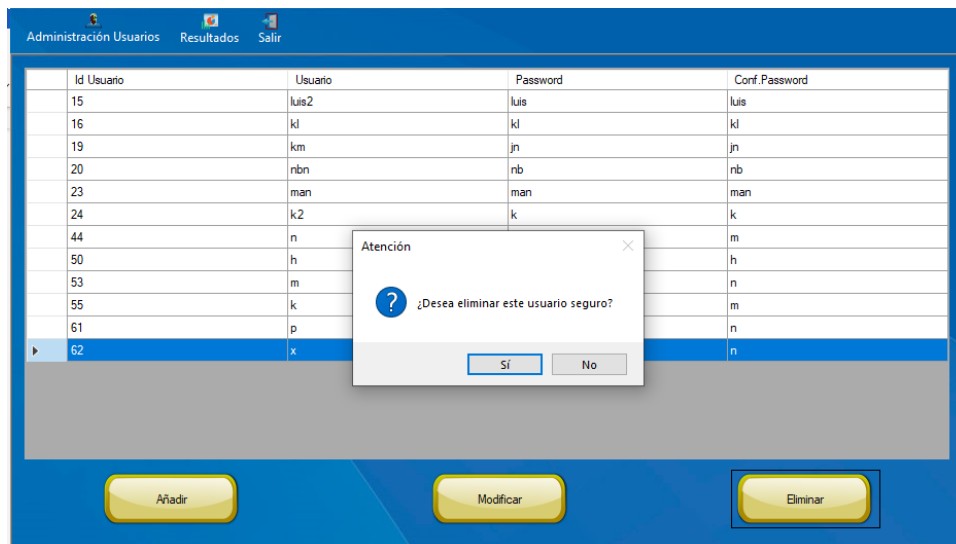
Administración Usuarios  Resultados  Salir

| | Id Usuario | Usuario | Password | Conf.Password |
|---|---|---|---|---|
| | 15 | luis2 | luis | luis |
| | 16 | kl | kl | kl |
| | 19 | km | jn | jn |
| | 20 | nbn | nb | nb |
| | 23 | man | man | man |
| | 24 | k2 | k | k |
| | 44 | n | | m |
| | 50 | h | | h |
| | 53 | m | | n |
| | 55 | k | | m |
| | 61 | p | | n |
| ▶ | 62 | x | | n |

Atención

¿Desea eliminar este usuario seguro?

Sí  No

Añadir  Modificar  Eliminar